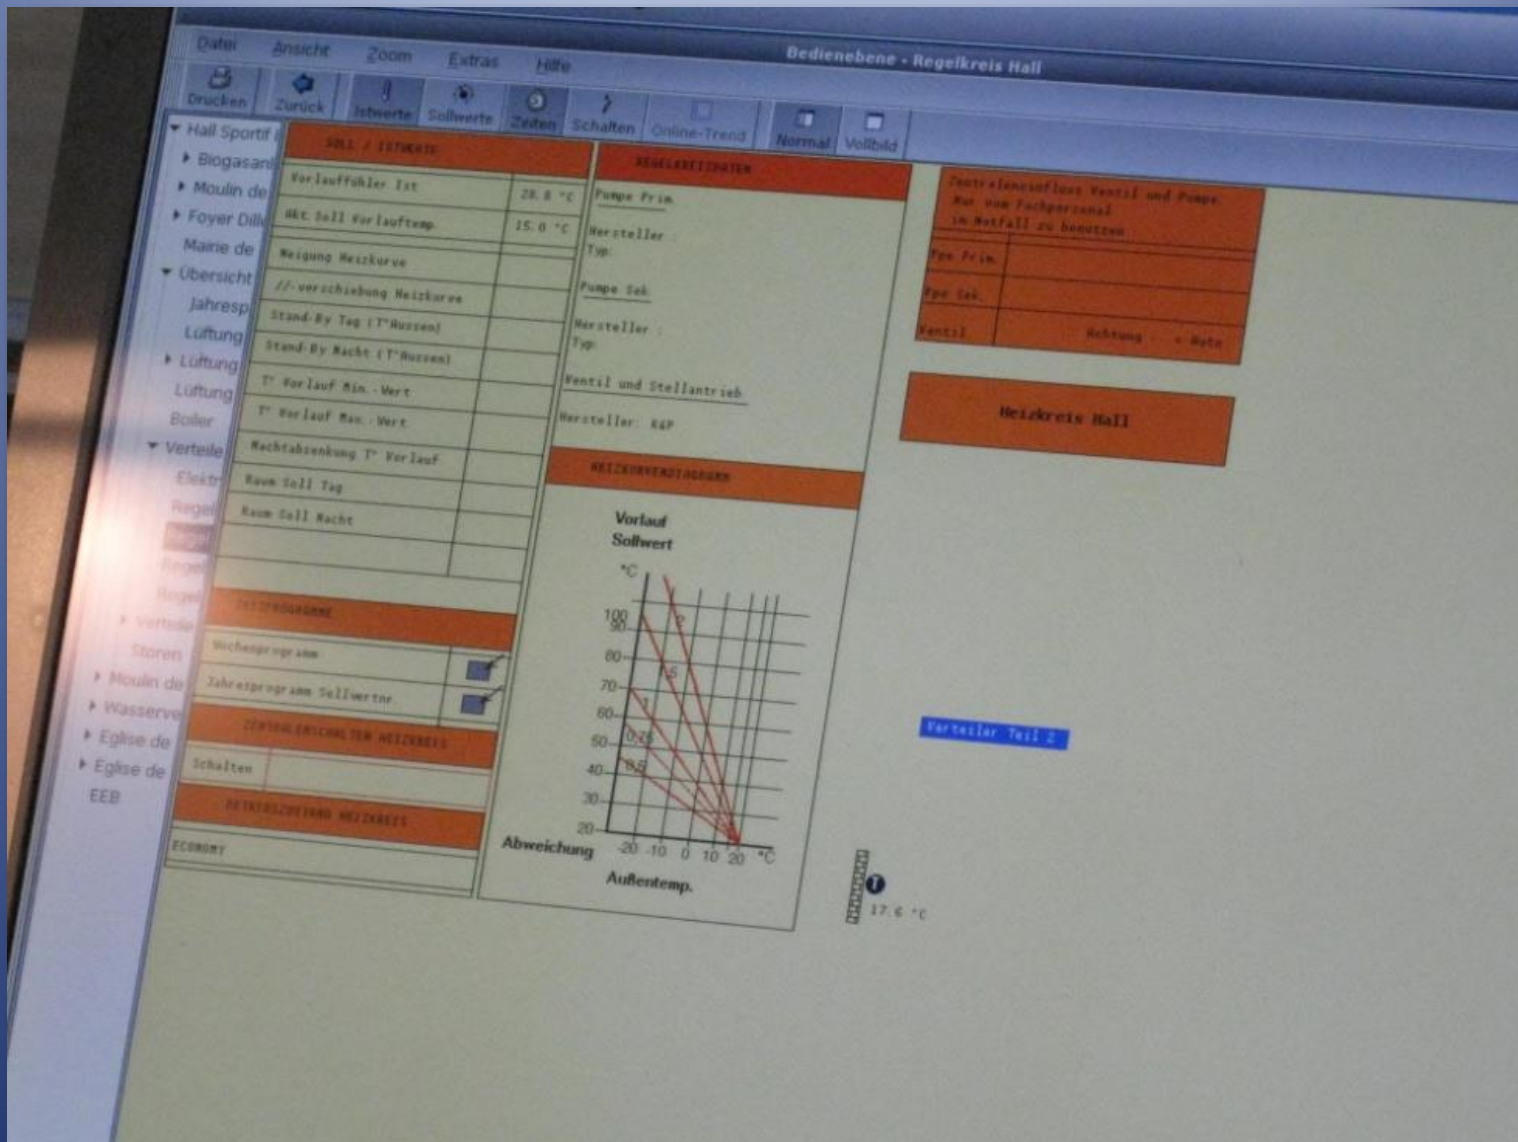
Datei Ansicht Zoom Extras Hilfe

Bedienebene - Regelkreis Hall

Drucken Zurück Istwerte Sollwerte Zeiten Schalten Online-Trend Normal Vollbild

Hall Sportif
Biogasan
Moulin de
Foyer Dill
Maine de
Übersicht
Jahresp
Lüftung
Lüftung
Lüftung
Boiler
Verteile
Elektr
Regel
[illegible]
Regel
Regel
Verteile
Storen
Moulin de
Wasserve
Eglise de
Eglise de
EEB

SOLL / ISTWERTE

| Vorlaufühler Ist | 28.8 °C |
|---|---|
| Akt. Soll Vorlauftemp. | 15.0 °C |
| Neigung Heizkurve | |
| //-verschiebung Heizkurve | |
| Stand-By Tag (T°Aussen) | |
| Stand-By Nacht (T°Aussen) | |
| T° Vorlauf Min.-Wert | |
| T° Vorlauf Max.-Wert | |
| Nachtabsenkung T° Vorlauf | |
| Raum Soll Tag | |
| Raum Soll Nacht | |

ZEITPROGRAMME

Wochenprogramm
Jahresprogramm Sollwertne

ZENTRALEINSCHALTEN HEIZKREIS

Schalten

BETRIEBSZUSTAND HEIZKREIS

ECONOMY

REGELKREISDATEN

Pumpe Prim.
Hersteller :
Typ:

Pumpe Sek.
Hersteller :
Typ:

Ventil und Stellantrieb
Hersteller: K&P

HEIZKURVENDIAGRAMM

Vorlauf
Sollwert
°C
100
90
80
70
60
50
40
30
20
2
1.5
1
0.75
0.5
Abweichung
-20 -10 0 10 20 °C
Außentemp.

Zentraleneinfluss Ventil und Pumpe
Nur vom Fachpersonal
im Notfall zu benutzen

| Ppe Prim. | |
|---|---|
| Ppe Sek. | |
| Ventil | Achtung ... - Hyte |

Heizkreis Hall

Verteiler Teil 2

17.6 °C